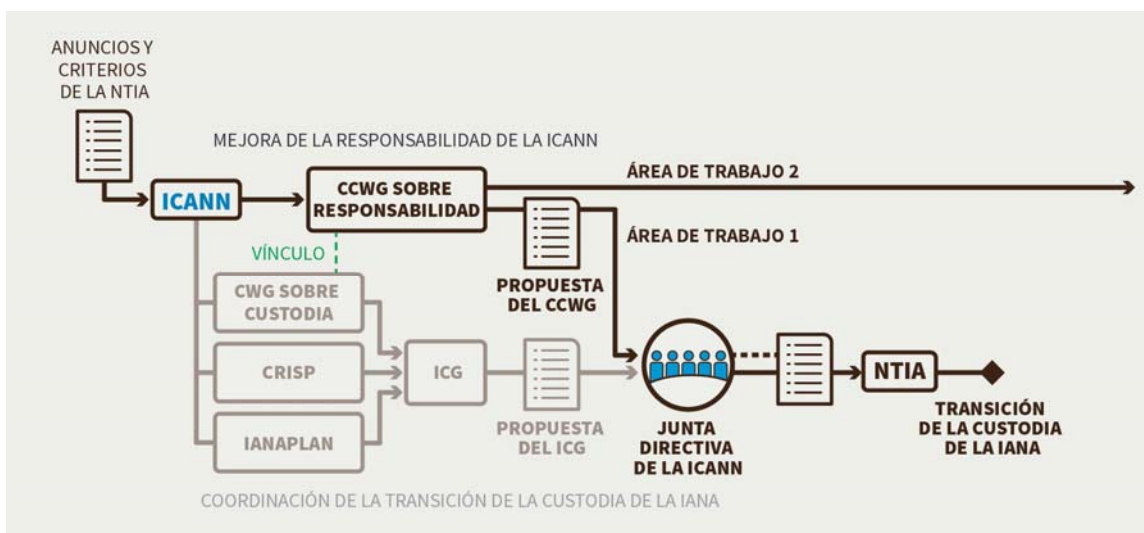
ANUNCIOS Y CRITERIOS DE LA NTIA

MEJORA DE LA RESPONSABILIDAD DE LA ICANN

ICANN

CCWG SOBRE RESPONSABILIDAD

ÁREA DE TRABAJO 2

ÁREA DE TRABAJO 1

VÍNCULO

PROPUESTA DEL CCWG

CWG SOBRE CUSTODIA

CRISP

IANAPLAN

ICG

PROPUESTA DEL ICG

JUNTA DIRECTIVA DE LA ICANN

NTIA

TRANSICIÓN DE LA CUSTODIA DE LA IANA

COORDINACIÓN DE LA TRANSICIÓN DE LA CUSTODIA DE LA IANA